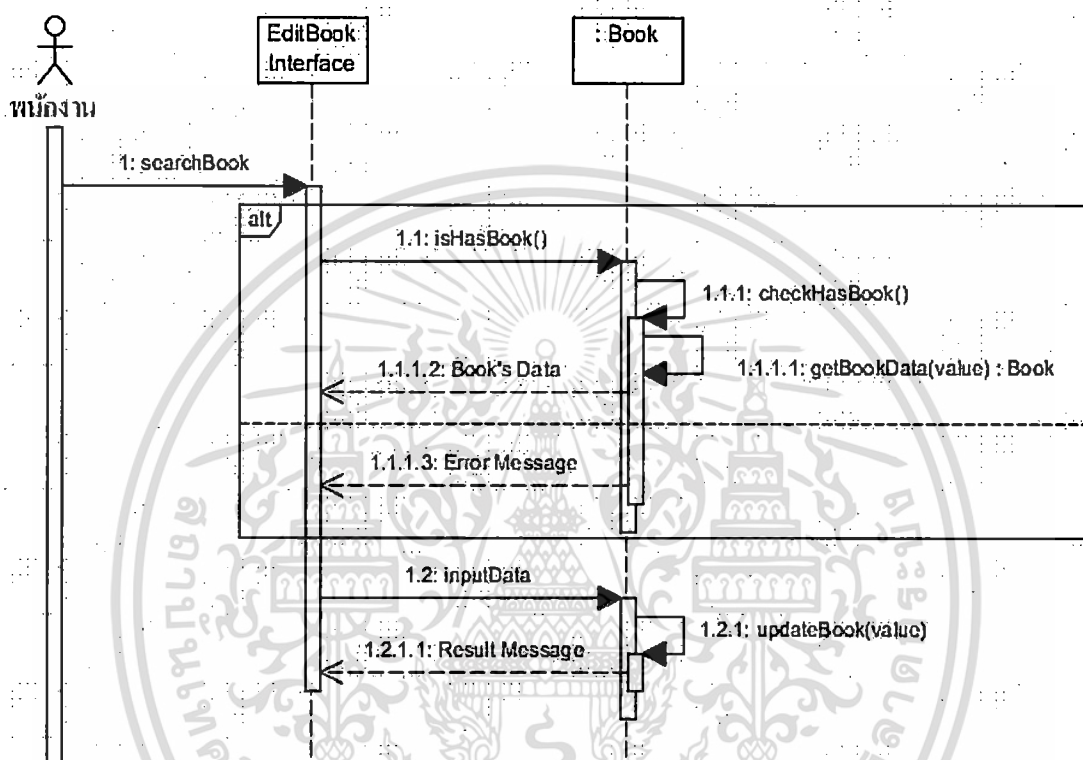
พนักงาน

EditBook Interface

: Book

1: searchBook

alt

1.1: isHasBook()

1.1.1: checkHasBook()

1.1.1.2: Book's Data

1.1.1.1: getBookData(value) : Book

1.1.1.3: Error Message

1.2: inputData

1.2.1: updateBook(value)

1.2.1.1: Result Message